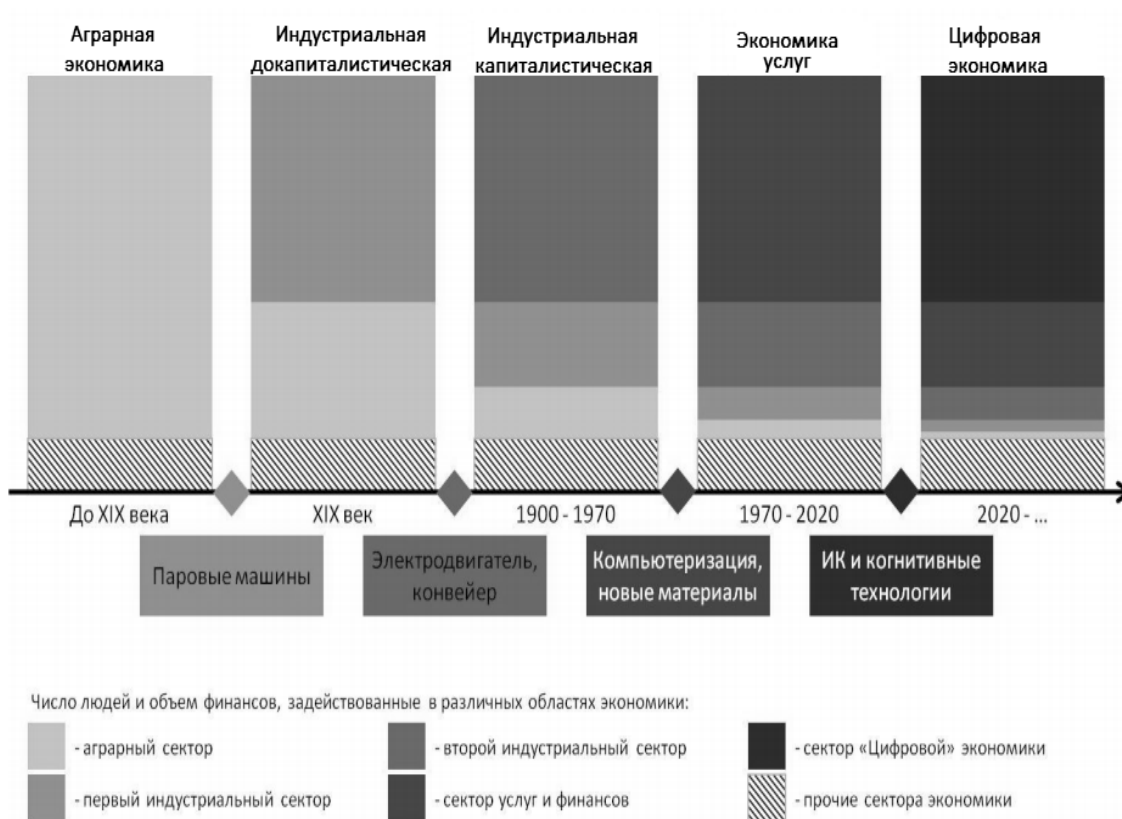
Аграрная экономика

Индустриальная докапиталистическая

Индустриальная капиталистическая

Экономика услуг

Цифровая экономика

До XIX века

XIX век

1900 - 1970

1970 - 2020

2020 - ...

Паровые машины

Электродвигатель, конвейер

Компьютеризация, новые материалы

ИК и когнитивные технологии

Число людей и объем финансов, задействованные в различных областях экономики:

- аграрный сектор

- второй индустриальный сектор

- сектор «Цифровой» экономики

- первый индустриальный сектор

- сектор услуг и финансов

- прочие сектора экономики